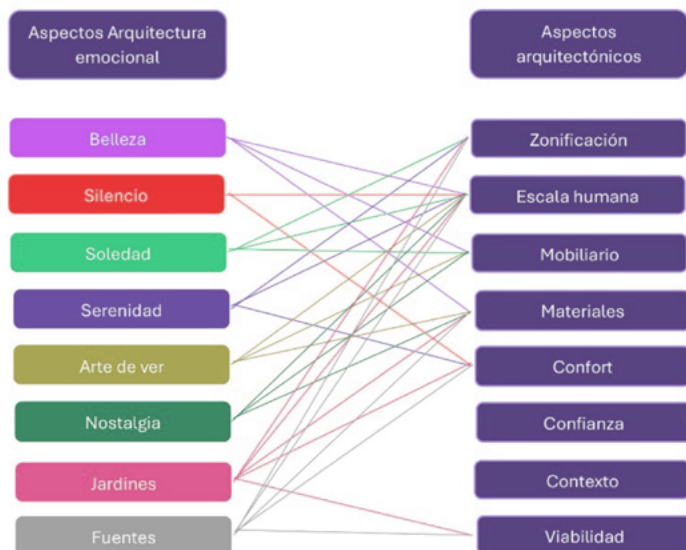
Aspectos Arquitectura emocional

Aspectos arquitectónicos

Belleza

Silencio

Soledad

Serenidad

Arte de ver

Nostalgia

Jardines

Fuentes

Zonificación

Escala humana

Mobiliario

Materiales

Confort

Confianza

Contexto

Viabilidad